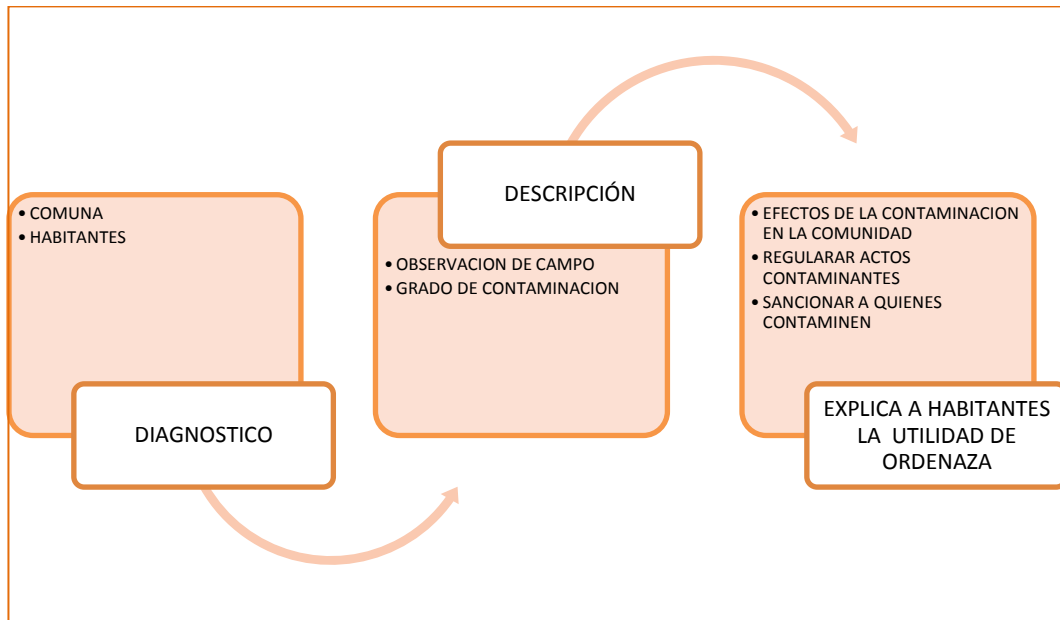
• COMUNA
• HABITANTES

DIAGNOSTICO

DESCRIPCIÓN

• OBSERVACION DE CAMPO
• GRADO DE CONTAMINACION

• EFECTOS DE LA CONTAMINACION EN LA COMUNIDAD
• REGULARAR ACTOS CONTAMINANTES
• SANCIONAR A QUIENES CONTAMINEN

EXPLICA A HABITANTES LA UTILIDAD DE ORDENAZA